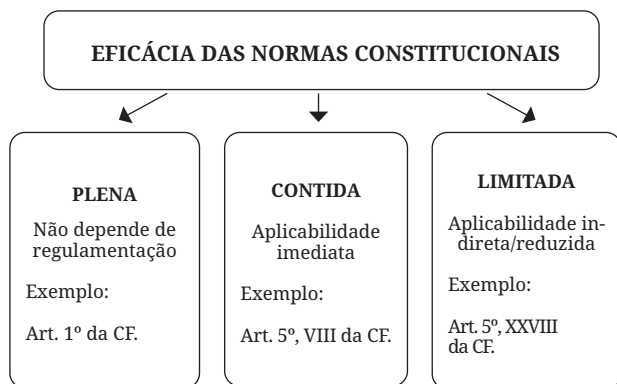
EFICÁCIA DAS NORMAS CONSTITUCIONAIS

PLENA

Não depende de regulamentação

Exemplo:

Art. 1º da CF.

CONTIDA

Aplicabilidade imediata

Exemplo:

Art. 5º, VIII da CF.

LIMITADA

Aplicabilidade indireta/reduzida

Exemplo:

Art. 5º, XXVIII da CF.